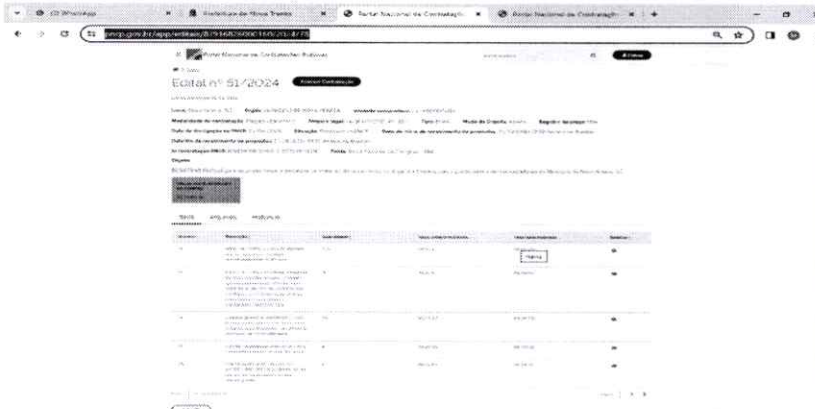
(2) WhatsApp | Prefeitura de Novo Triunfo | Portal Nacional de Contratação | Portal Nacional de Contratação

pncp.gov.br/app/editais/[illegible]

Portal Nacional de Contratações Públicas

Edital nº 51/2024

Acessar Contratação

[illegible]

Itens   Arquivos   Histórico

| Número | Descrição | Quantidade | Valor unitário estimado | Valor total estimado | Detalhar |
|---|---|---|---|---|---|
| 1 | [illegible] | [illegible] | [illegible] | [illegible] | |
| 2 | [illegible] | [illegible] | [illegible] | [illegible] | |
| 3 | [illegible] | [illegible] | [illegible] | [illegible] | |
| 4 | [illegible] | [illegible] | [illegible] | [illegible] | |
| 5 | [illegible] | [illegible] | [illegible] | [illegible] | |

Voltar